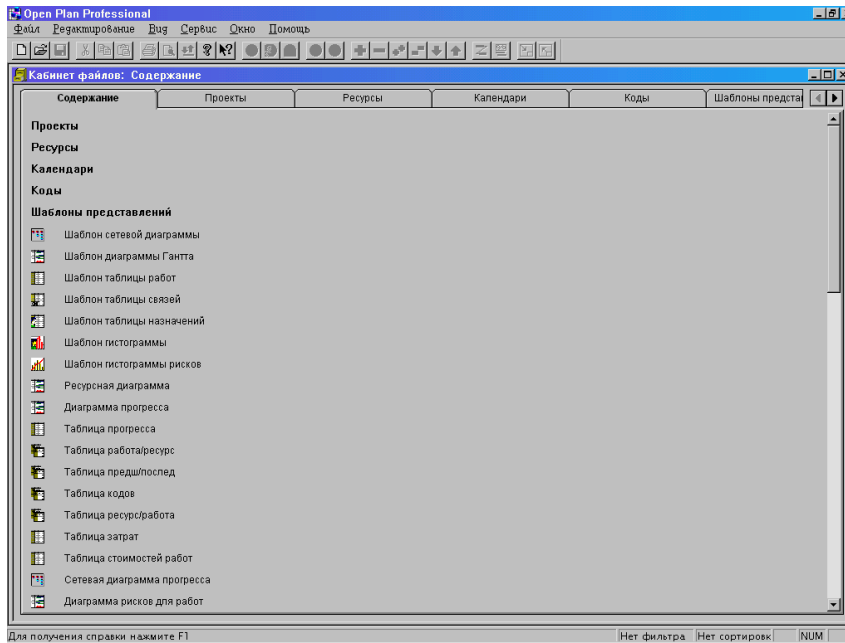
Open Plan Professional
Файл Редактирование Вид Сервис Окно Помощь

Кабинет файлов: Содержание

Содержание | Проекты | Ресурсы | Календари | Коды | Шаблоны предста

Проекты
Ресурсы
Календари
Коды
Шаблоны представлений
Шаблон сетевой диаграммы
Шаблон диаграммы Гантта
Шаблон таблицы работ
Шаблон таблицы связей
Шаблон таблицы назначений
Шаблон гистограммы
Шаблон гистограммы рисков
Ресурсная диаграмма
Диаграмма прогресса
Таблица прогресса
Таблица работа/ресурс
Таблица предш/послед
Таблица кодов
Таблица ресурс/работа
Таблица затрат
Таблица стоимостей работ
Сетевая диаграмма прогресса
Диаграмма рисков для работ

Для получения справки нажмите F1 | Нет фильтра | Нет сортировк | NUM